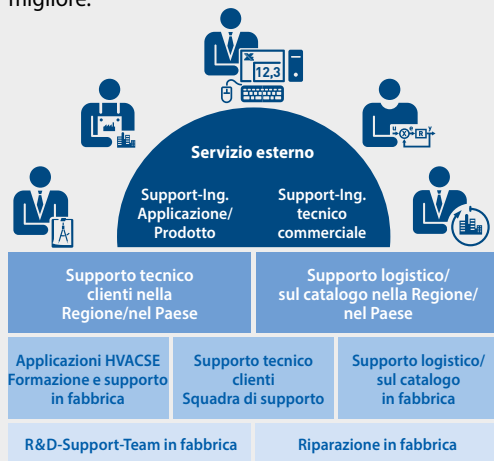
migliore.

12,3

Servizio esterno

Support-Ing. Applicazione/ Prodotto

Support-Ing. tecnico commerciale

Supporto tecnico clienti nella Regione/nel Paese

Supporto logistico/ sul catalogo nella Regione/ nel Paese

Applicazioni HVACSE Formazione e supporto in fabbrica

Supporto tecnico clienti Squadra di supporto

Supporto logistico/ sul catalogo in fabbrica

R&D-Support-Team in fabbrica

Riparazione in fabbrica